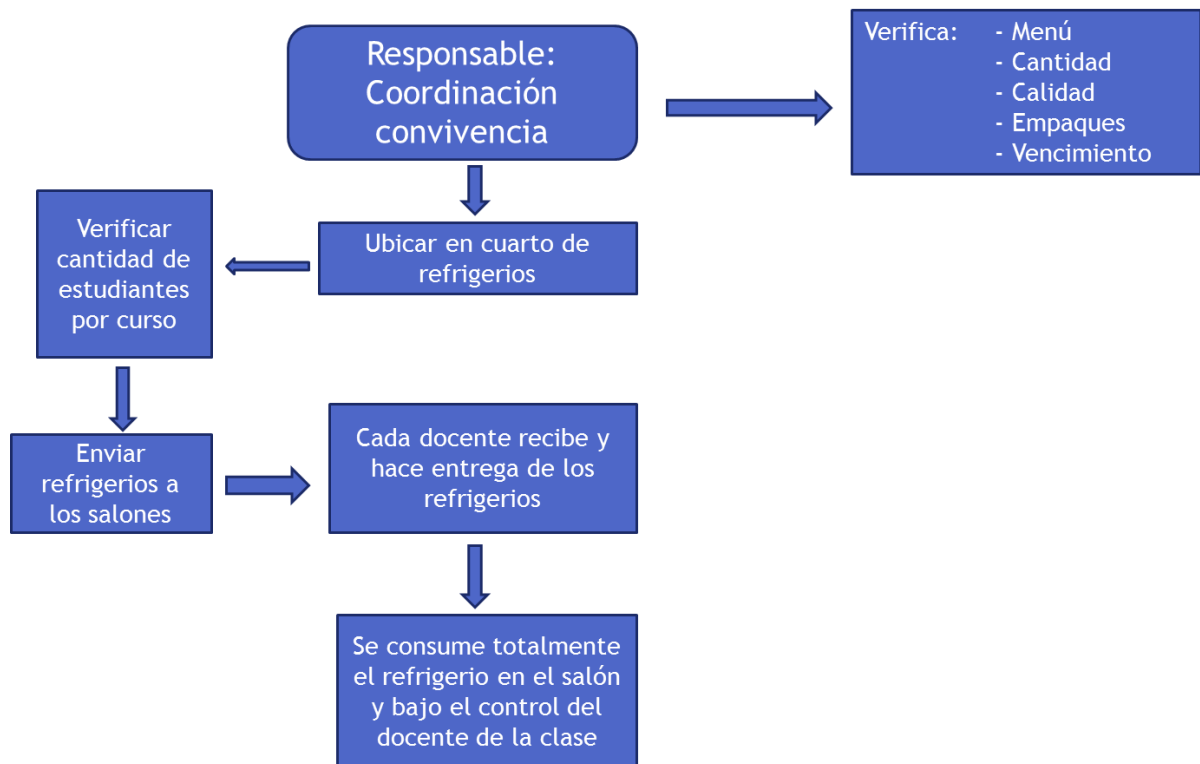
Responsable: Coordinación convivencia

Verifica: - Menú
- Cantidad
- Calidad
- Empaques
- Vencimiento

Ubicar en cuarto de refrigerios

Verificar cantidad de estudiantes por curso

Enviar refrigerios a los salones

Cada docente recibe y hace entrega de los refrigerios

Se consume totalmente el refrigerio en el salón y bajo el control del docente de la clase